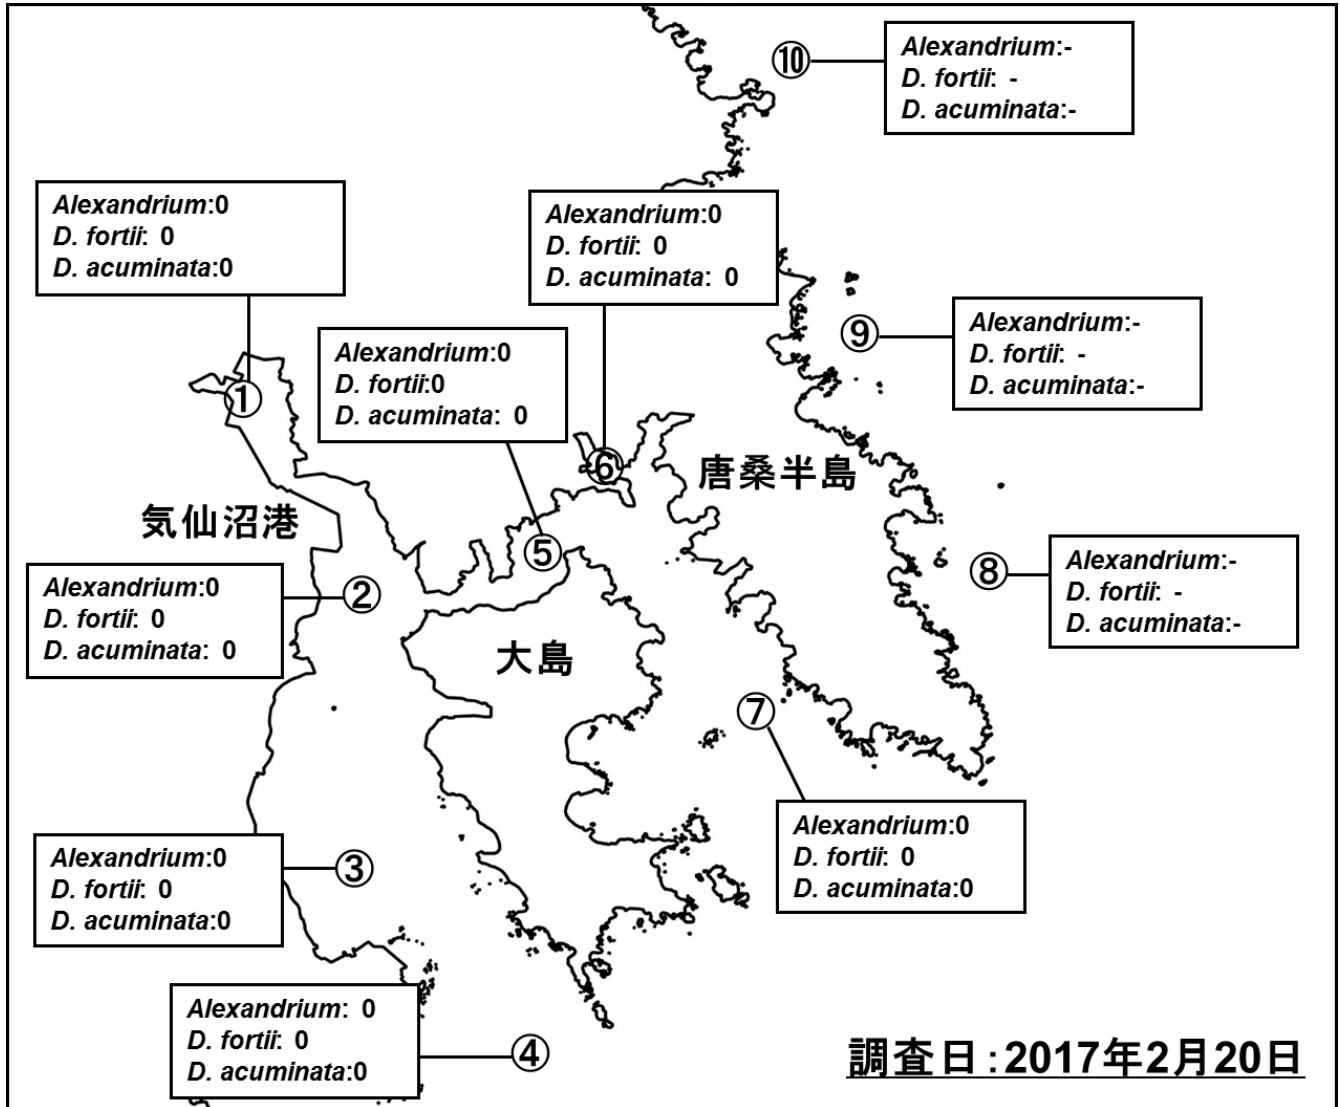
⑩
Alexandrium:-
D. fortii: -
D. acuminata:-

Alexandrium:0
D. fortii: 0
D. acuminata:0

Alexandrium:0
D. fortii: 0
D. acuminata: 0

⑨
Alexandrium:-
D. fortii: -
D. acuminata:-

Alexandrium:0
D. fortii:0
D. acuminata: 0

①

⑥

唐桑半島

気仙沼港

⑤

⑧
Alexandrium:-
D. fortii: -
D. acuminata:-

Alexandrium:0
D. fortii: 0
D. acuminata: 0

②

大島

⑦

Alexandrium:0
D. fortii: 0
D. acuminata:0

Alexandrium:0
D. fortii: 0
D. acuminata:0

③

Alexandrium: 0
D. fortii: 0
D. acuminata:0

④

調査日：2017年2月20日